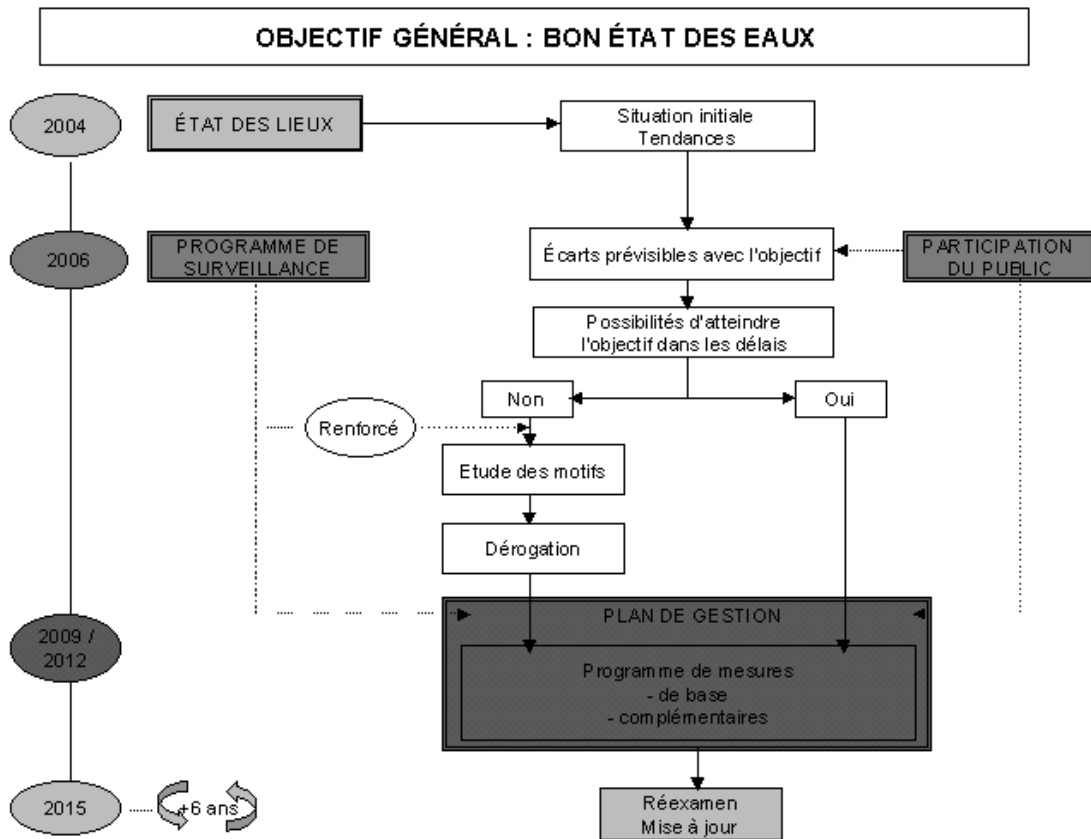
OBJECTIF GÉNÉRAL : BON ÉTAT DES EAUX

2004

ÉTAT DES LIEUX

Situation initiale
Tendances

2006

PROGRAMME DE SURVEILLANCE

Écarts prévisibles avec l'objectif

PARTICIPATION DU PUBLIC

Possibilités d'atteindre l'objectif dans les délais

Non

Oui

Renforcé

Etude des motifs

Dérogation

2009 / 2012

PLAN DE GESTION

Programme de mesures
- de base
- complémentaires

2015

+6 ans

Réexamen
Mise à jour